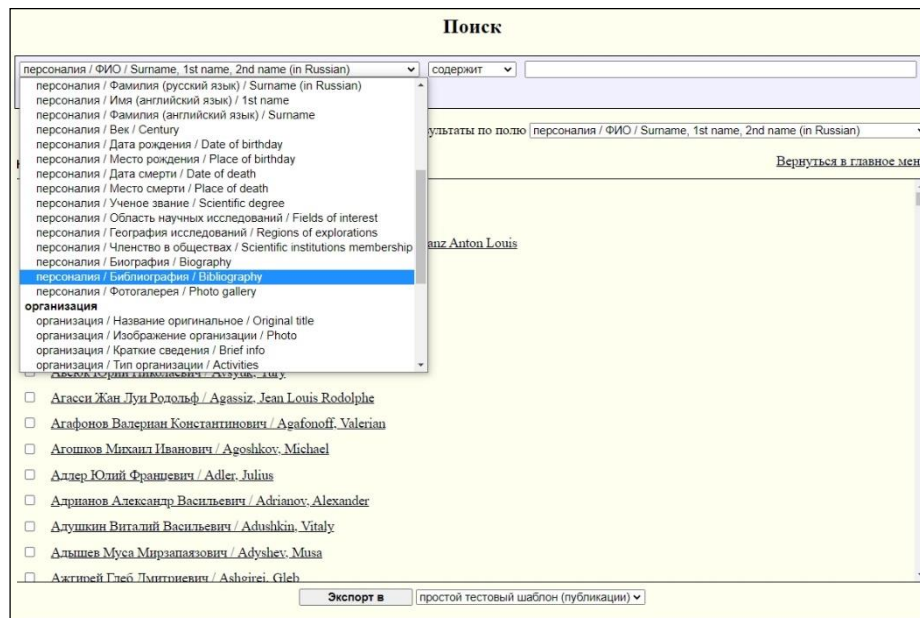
Поиск

персоналия / ФИО / Surname, 1st name, 2nd name (in Russian)
содержит

персоналия / Фамилия (русский язык) / Surname (in Russian)
персоналия / Имя (английский язык) / 1st name
персоналия / Фамилия (английский язык) / Surname
персоналия / Век / Century
персоналия / Дата рождения / Date of birthday
персоналия / Место рождения / Place of birthday
персоналия / Дата смерти / Date of death
персоналия / Место смерти / Place of death
персоналия / Ученое звание / Scientific degree
персоналия / Область научных исследований / Fields of interest
персоналия / География исследований / Regions of explorations
персоналия / Членство в обществах / Scientific institutions membership
персоналия / Биография / Biography
персоналия / Библиография / Bibliography
персоналия / Фотогалерея / Photo gallery
организация
организация / Название оригинальное / Original title
организация / Изображение организации / Photo
организация / Краткие сведения / Brief info
организация / Тип организации / Activities

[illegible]ультаты по полю персоналия / ФИО / Surname, 1st name, 2nd name (in Russian)

Вернуться в главное мен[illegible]

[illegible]anz Anton Louis

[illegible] / Avsyuk, Yury
Агасси Жан Луи Родольф / Agassiz, Jean Louis Rodolphe
Агафонов Валериан Константинович / Agafonoff, Valerian
Агошков Михаил Иванович / Agoshkov, Michael
Адлер Юлий Францевич / Adler, Julius
Адрианов Александр Васильевич / Adrianov, Alexander
Адушкин Виталий Васильевич / Adushkin, Vitaly
Адышев Муса Мирзапаязович / Adyshev, Musa
Ажгирей Глеб Дмитриевич / Ashgirei, Gleb

Экспорт в
простой тестовый шаблон (публикации)